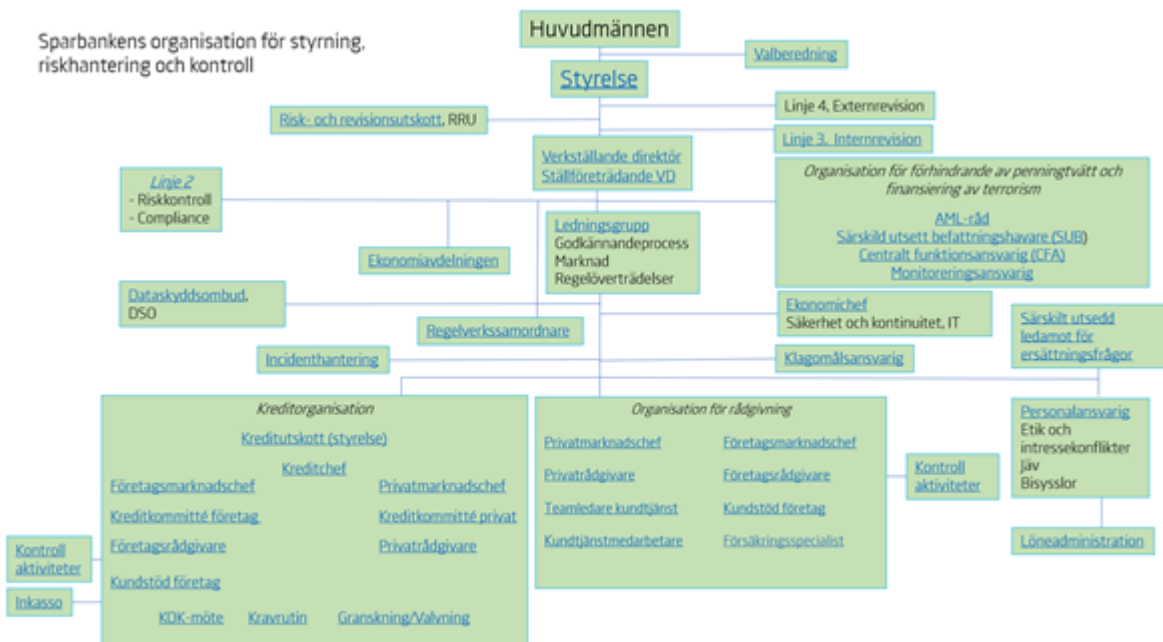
Sparbankens organisation för styrning, riskhantering och kontroll

Huvudmännen

Valberedning

Styrelse

Linje 4, Externrevision

Risk- och revisionsutskott, RRU

Linje 3, Internrevision

Verkställande direktör
Ställföreträdande VD

Linje 2
- Riskkontroll
- Compliance

Organisation för förhindrande av penningtvätt och finansiering av terrorism

AML-råd
Särskild utsett befattningshavare (SUB)
Centralt funktionsansvarig (CFA)
Monitoreringsansvarig

Ledningsgrupp
Godkännandeprocess
Marknad
Regelöverträdelser

Ekonomiavdelningen

Dataskyddsombud, DSO

Regelverkssamordnare

Ekonomichef
Säkerhet och kontinuitet, IT

Särskilt utsedd ledamot för ersättningsfrågor

Incidenthantering

Klagomålsansvarig

Kreditorganisation

Kreditutskott (styrelse)

Kreditchef

Företagsmarknadschef

Privatmarknadschef

Kreditkommitté företag

Kreditkommitté privat

Företagsrådgivare

Privatrådgivare

Kundstöd företag

KDK-möte

Kravrutin

Granskning/Valvning

Organisation för rådgivning

Privatmarknadschef

Företagsmarknadschef

Privatrådgivare

Företagsrådgivare

Teamledare kundtjänst

Kundstöd företag

Kundtjänstmedarbetare

Försäkringsspecialist

Kontroll aktiviteter

Personalansvarig
Etik och intressekonflikter
Jäv
Bisysslor

Löneadministration

Kontroll aktiviteter

Inkasso